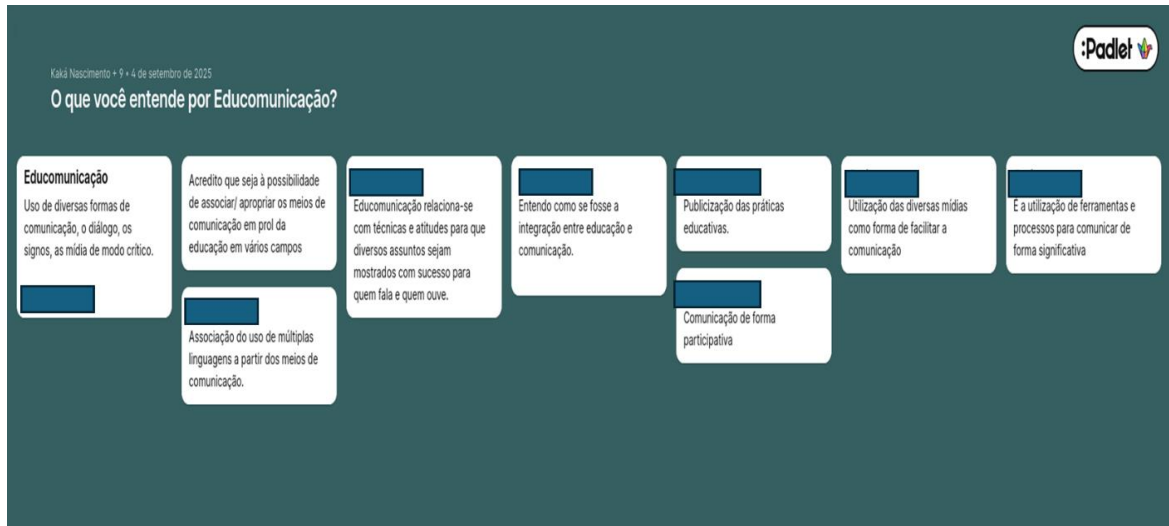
Kaká Nascimento + 9 • 4 de setembro de 2025

O que você entende por Educomunicação?

:Padlet

Educomunicação

Uso de diversas formas de comunicação, o diálogo, os signos, as mídia de modo crítico.

Acredito que seja à possibilidade de associar/ apropriar os meios de comunicação em prol da educação em vários campos

Associação do uso de múltiplas linguagens a partir dos meios de comunicação.

Educomunicação relaciona-se com técnicas e atitudes para que diversos assuntos sejam mostrados com sucesso para quem fala e quem ouve.

Entendo como se fosse a integração entre educação e comunicação.

Publicização das práticas educativas.

Comunicação de forma participativa

Utilização das diversas mídias como forma de facilitar a comunicação

É a utilização de ferramentas e processos para comunicar de forma significativa